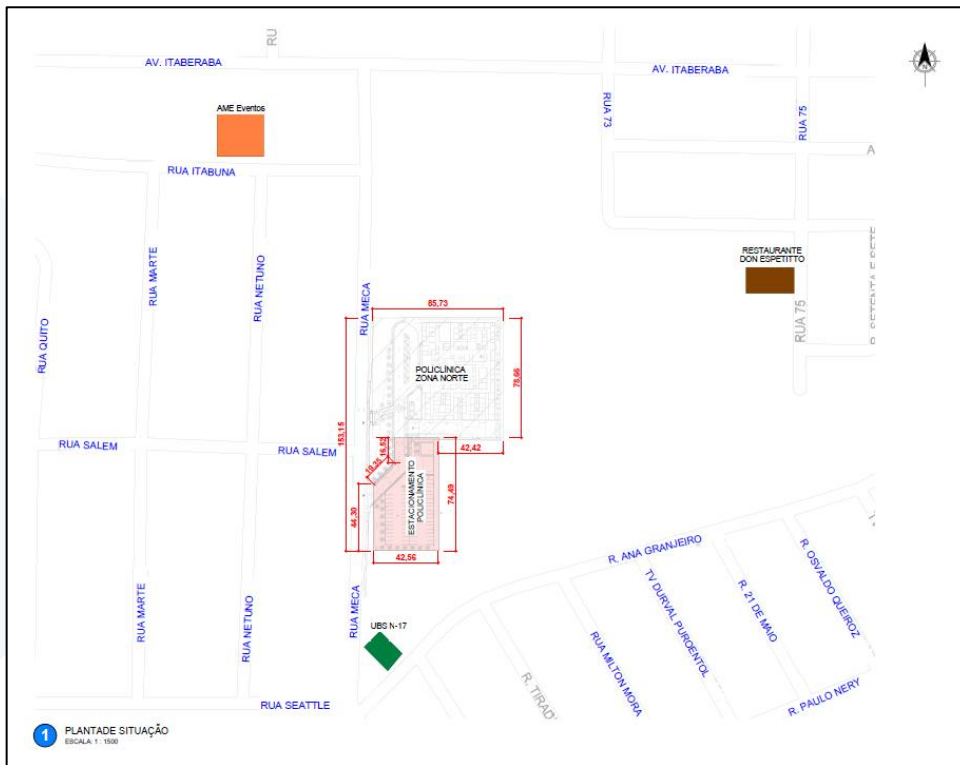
RU
AV. ITABERABA
AV. ITABERABA
RUA 73
RUA 75
A
AME Eventos
RUA ITABUNA
RESTAURANTE DON ESPETITTO
RUA MARTE
RUA NETUNO
RUA MECA
85,73
RUA 75
RUA SETENTA E SETE
RUA QUITO
POLICLÍNICA ZONA NORTE
78,66
153,15
RUA SALEM
RUA SALEM
16,62
42,42
19,26
ESTACIONAMENTO POLICLÍNICA
74,49
44,30
42,56
R. ANA GRANJEIRO
R. OSVALDO QUEIROZ
TV DURVAL PURGENTOL
R. 21 DE MAIO
RUA MARTE
RUA NETUNO
RUA MECA
UBS N-17
RUA MILTON MORA
R. TIRAD
R. PAULO NERY
RUA SEATTLE
1
PLANTADE SITUAÇÃO
ESCALA 1 : 1500